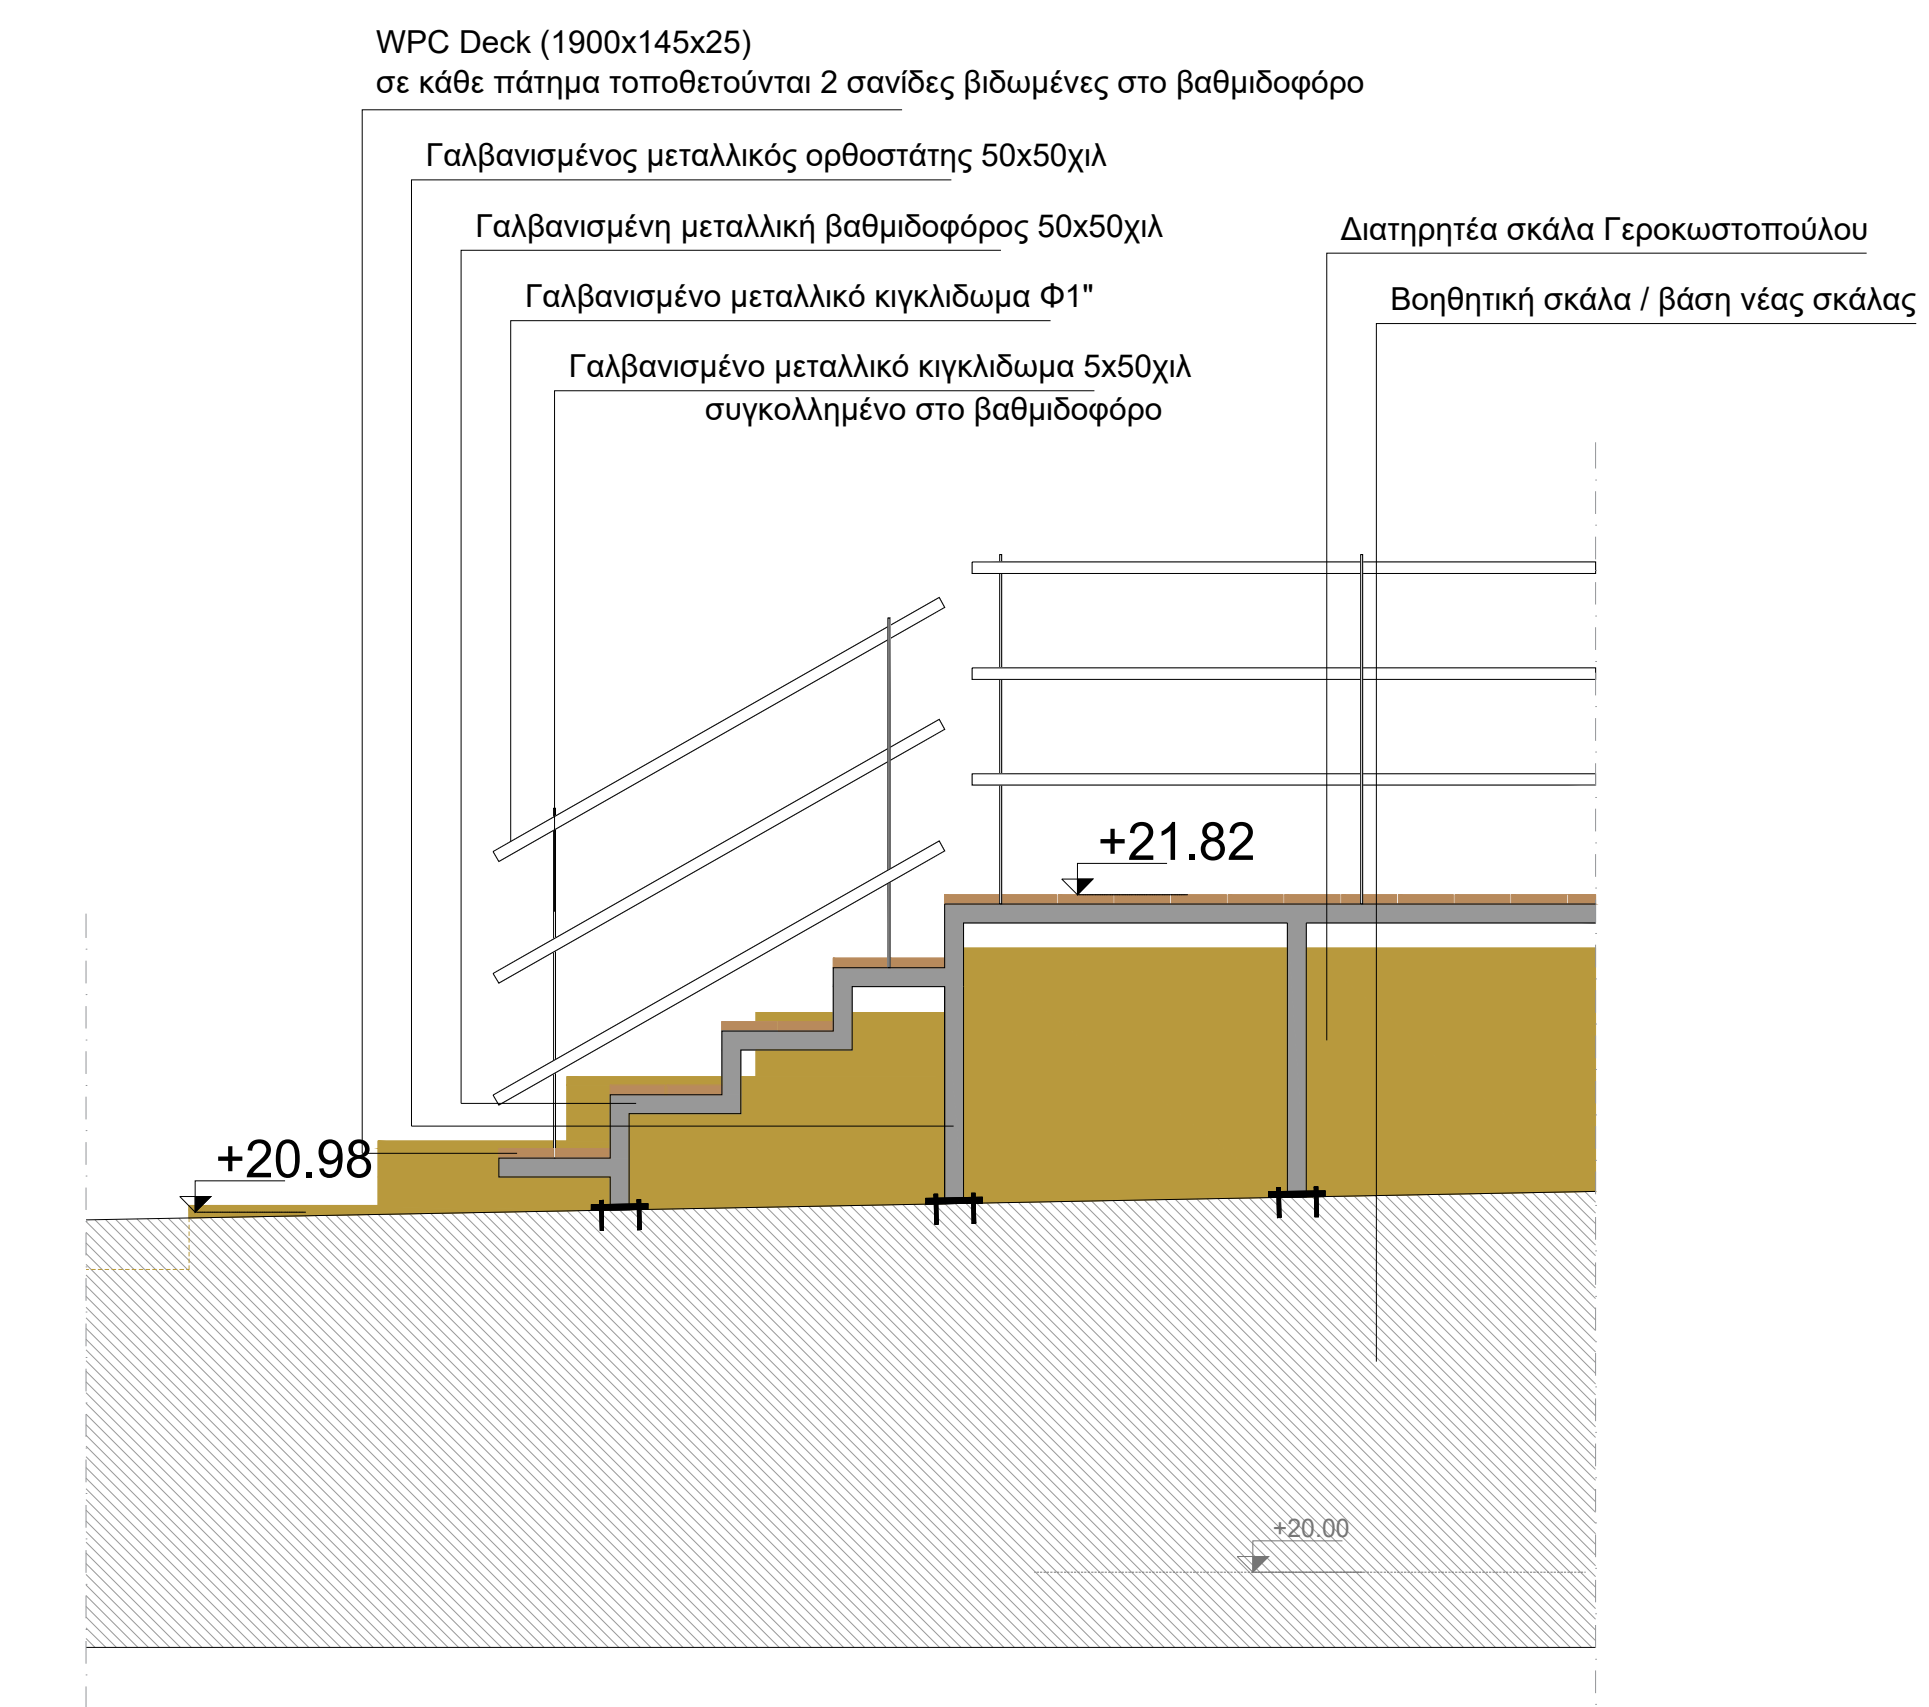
WPC Deck (1900x145x25)
σε κάθε πάτημα τοποθετούνται 2 σανίδες βιδωμένες στο βαθμιδοφόρο

Γαλβανισμένος μεταλλικός ορθοστάτης 50x50χιλ

Γαλβανισμένη μεταλλική βαθμιδοφόρος 50x50χιλ

Γαλβανισμένο μεταλλικό κιγκλιδωμα Φ1"

Γαλβανισμένο μεταλλικό κιγκλιδωμα 5x50χιλ
συγκολλημένο στο βαθμιδοφόρο

Διατηρητέα σκάλα Γεροκωστοπούλου

Βοηθητική σκάλα / βάση νέας σκάλας

+21.82

+20.98

+20.00